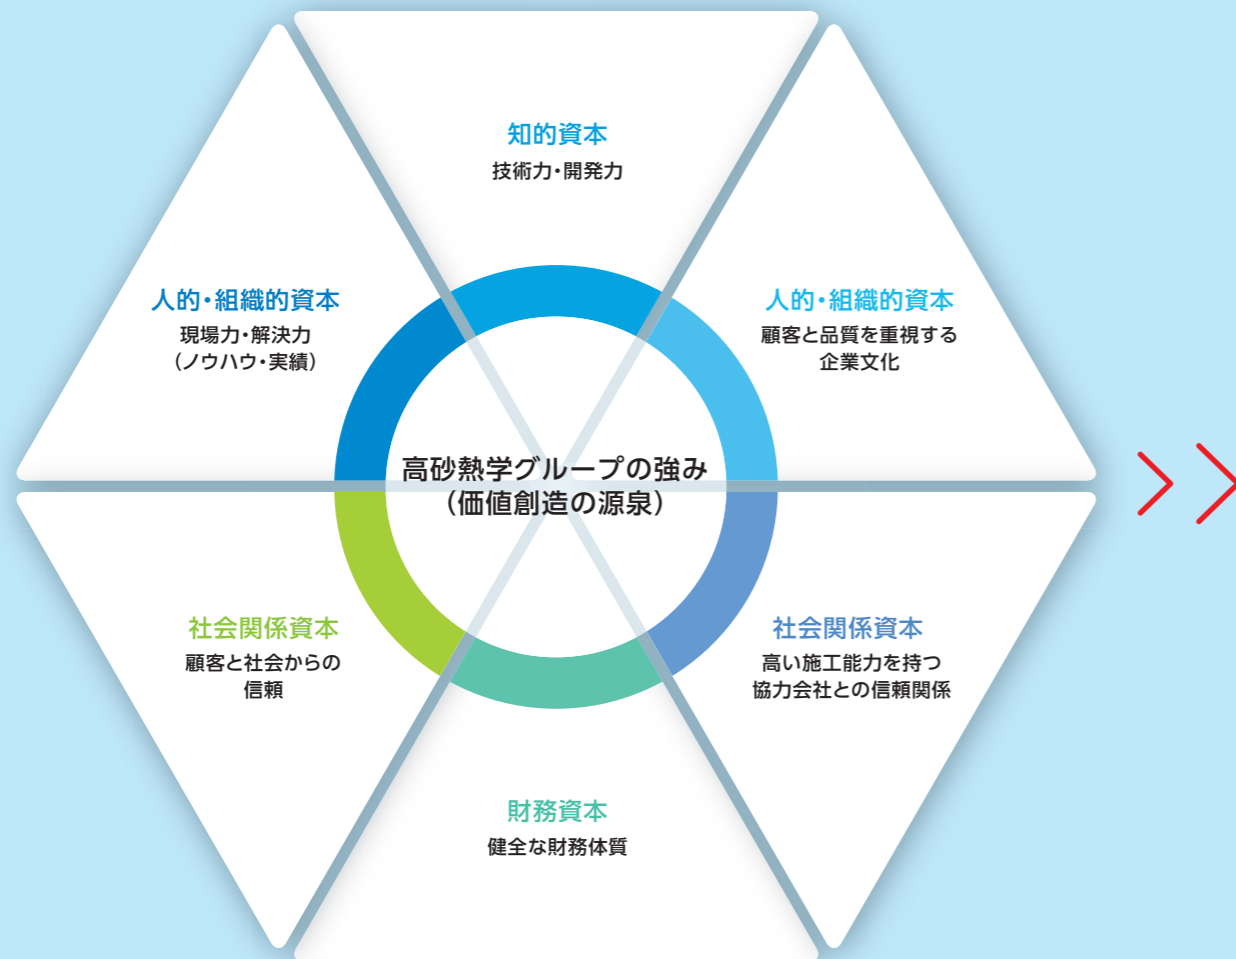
知的資本
技術力・開発力

人的・組織的資本
現場力・解決力
（ノウハウ・実績）

人的・組織的資本
顧客と品質を重視する
企業文化

高砂熱学グループの強み
（価値創造の源泉）

社会関係資本
顧客と社会からの
信頼

社会関係資本
高い施工能力を持つ
協力会社との信頼関係

財務資本
健全な財務体質